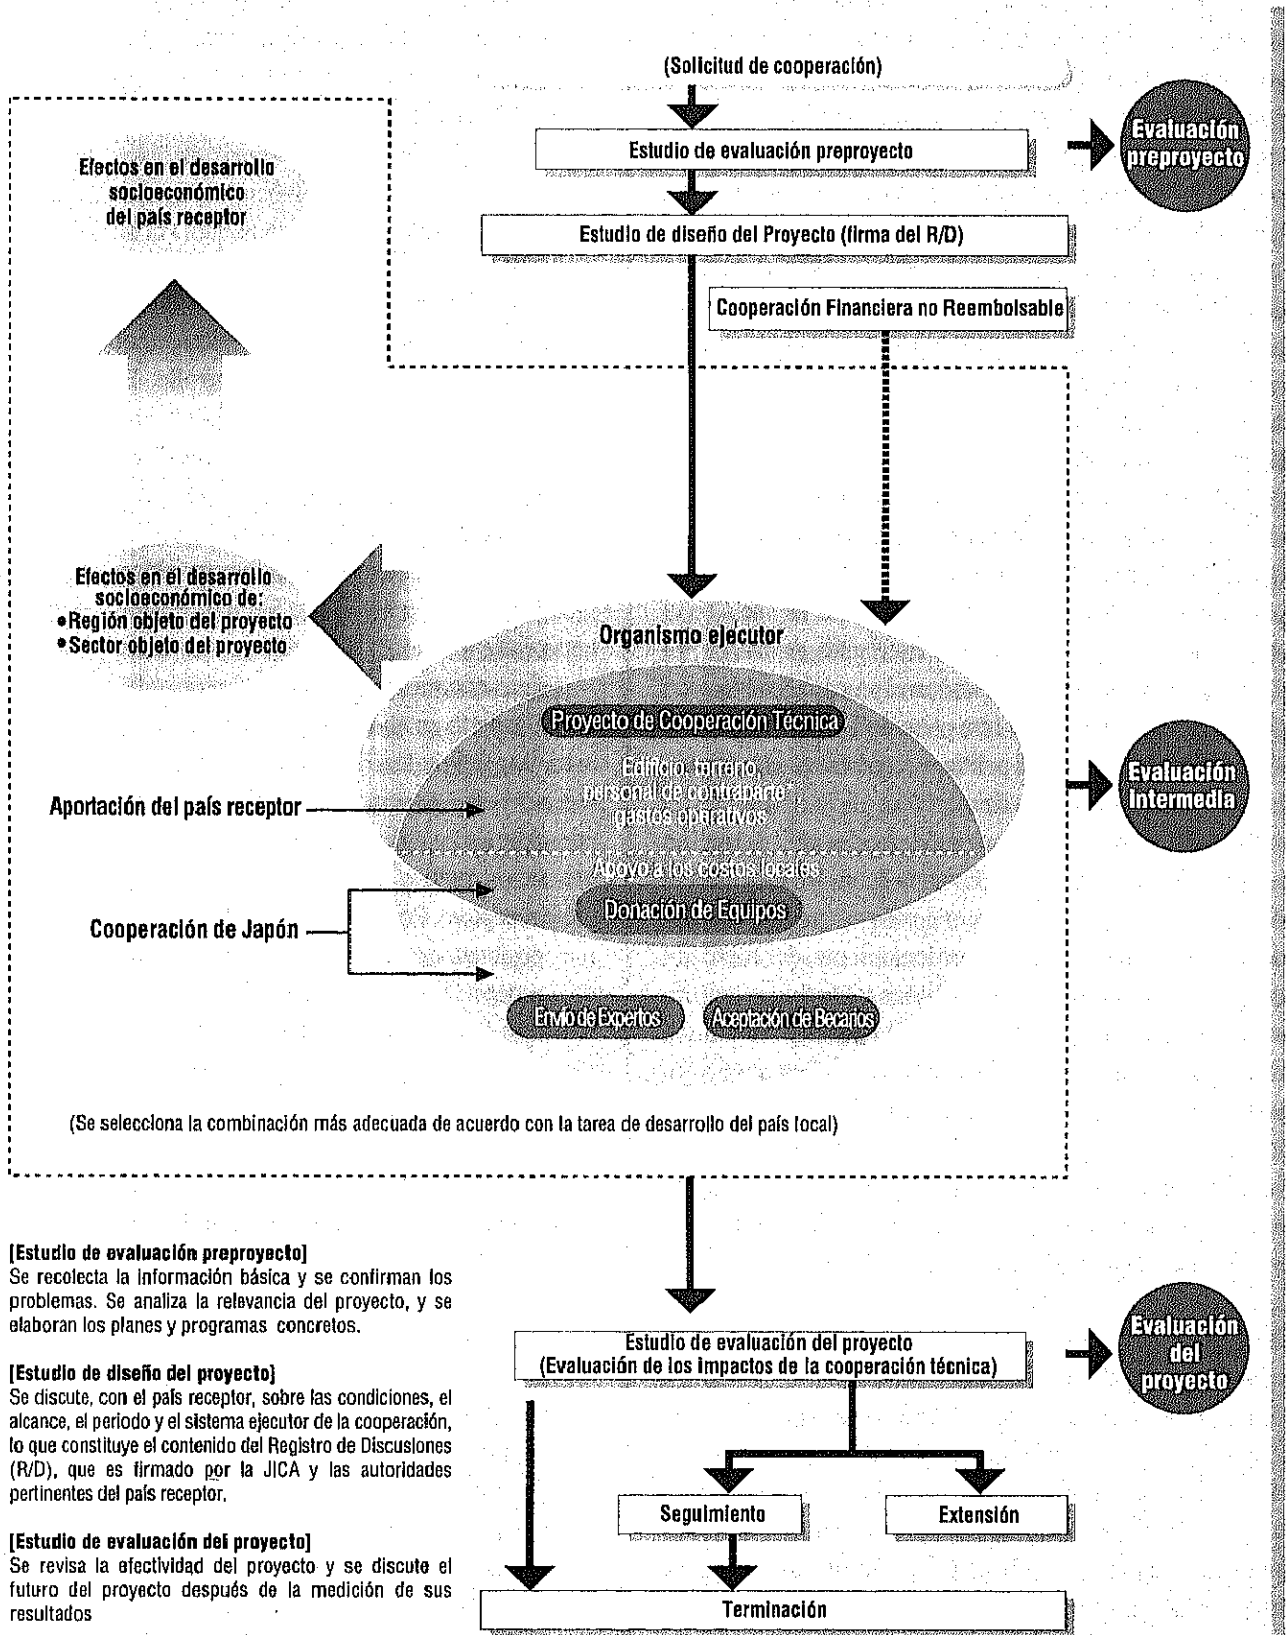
(Solicitud de cooperación)

Estudio de evaluación preproyecto

Evaluación preproyecto

Efectos en el desarrollo socioeconómico del país receptor

Estudio de diseño del Proyecto (firma del R/D)

Cooperación Financiera no Reembolsable

Efectos en el desarrollo socioeconómico de:
•Región objeto del proyecto
•Sector objeto del proyecto

Organismo ejecutor

Proyecto de Cooperación Técnica

Edificio, terreno, personal de contraparte*, gastos operativos

Aportación del país receptor

Evaluación intermedia

Apoyo a los costos locales

Donación de Equipos

Cooperación de Japón

Envío de Expertos

Aceptación de Becarios

(Se selecciona la combinación más adecuada de acuerdo con la tarea de desarrollo del país local)

[Estudio de evaluación preproyecto]
Se recolecta la información básica y se confirman los problemas. Se analiza la relevancia del proyecto, y se elaboran los planes y programas concretos.

[Estudio de diseño del proyecto]
Se discute, con el país receptor, sobre las condiciones, el alcance, el periodo y el sistema ejecutor de la cooperación, lo que constituye el contenido del Registro de Discusiones (R/D), que es firmado por la JICA y las autoridades pertinentes del país receptor.

[Estudio de evaluación del proyecto]
Se revisa la efectividad del proyecto y se discute el futuro del proyecto después de la medición de sus resultados

Estudio de evaluación del proyecto
(Evaluación de los impactos de la cooperación técnica)

Evaluación del proyecto

Seguimiento

Extensión

Terminación